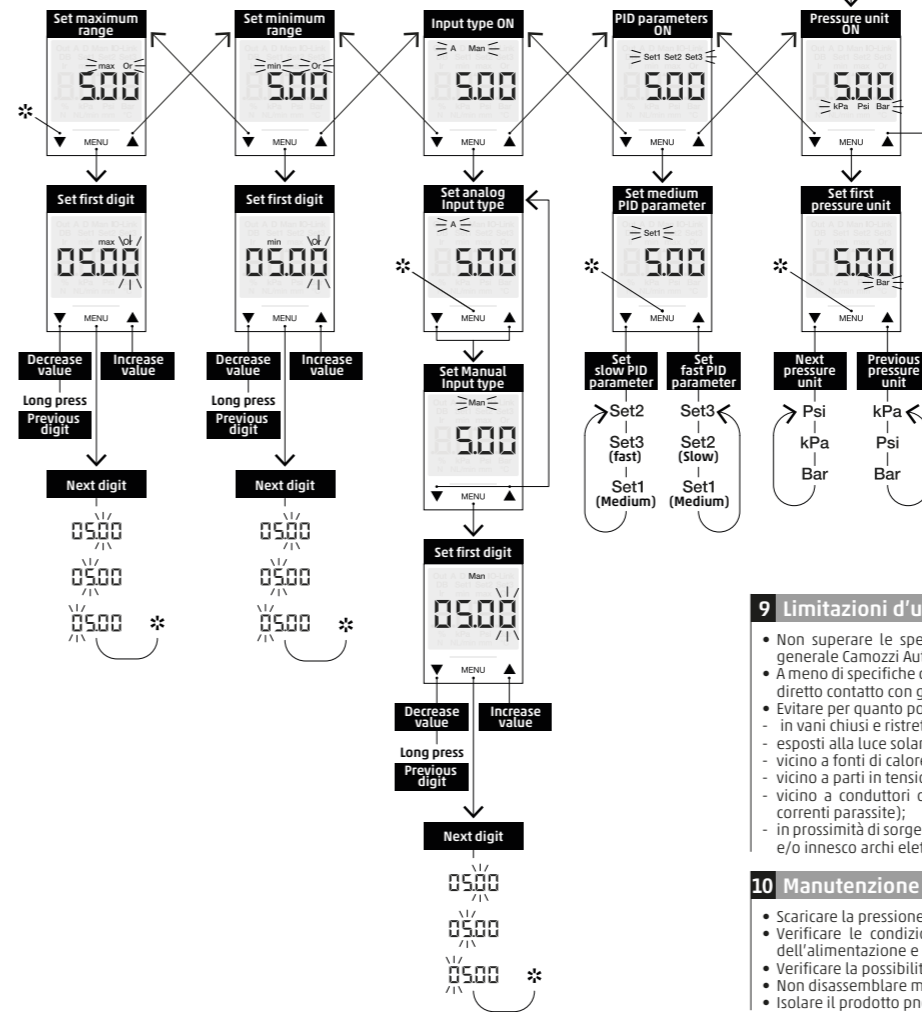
Set maximum range

max Or

5.00

MENU

Set first digit

max Or

05.00

MENU

Decrease value

Increase value

Long press

Previous digit

Next digit

05.00

05.00

05.00

Set minimum range

min Or

5.00

MENU

Set first digit

min Or

05.00

MENU

Decrease value

Increase value

Long press

Previous digit

Next digit

05.00

05.00

05.00

Input type ON

A Man

5.00

MENU

Set analog Input type

A

5.00

MENU

Set Manual Input type

Man

5.00

MENU

Set first digit

Man

05.00

MENU

Decrease value

Increase value

Long press

Previous digit

Next digit

05.00

05.00

05.00

PID parameters ON

Set1 Set2 Set3

5.00

MENU

Set medium PID parameter

Set1

5.00

MENU

Set slow PID parameter

Set fast PID parameter

Set2

Set3 (fast)

Set1 (Medium)

Set3

Set2 (Slow)

Set1 (Medium)

Pressure unit ON

5.00

kPa Psi Bar

MENU

Set first pressure unit

5.00

Bar

MENU

Next pressure unit

Previous pressure unit

Psi

kPa

Bar

kPa

Psi

Bar

9 Limitazioni d'u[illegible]

• Non superare le spe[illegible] generale Camozzi Au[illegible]
• A meno di specifiche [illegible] diretto contatto con g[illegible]
• Evitare per quanto po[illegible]
- in vani chiusi e ristre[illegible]
- esposti alla luce sola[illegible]
- vicino a fonti di calor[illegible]
- vicino a parti in tensi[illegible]
- vicino a conduttori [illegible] correnti parassite);
- in prossimità di sorge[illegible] e/o innesco archi ele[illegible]

10 Manutenzione

• Scaricare la pression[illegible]
• Verificare le condizi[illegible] dell'alimentazione e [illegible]
• Verificare la possibili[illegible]
• Non disassemblare m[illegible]
• Isolare il prodotto pr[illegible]